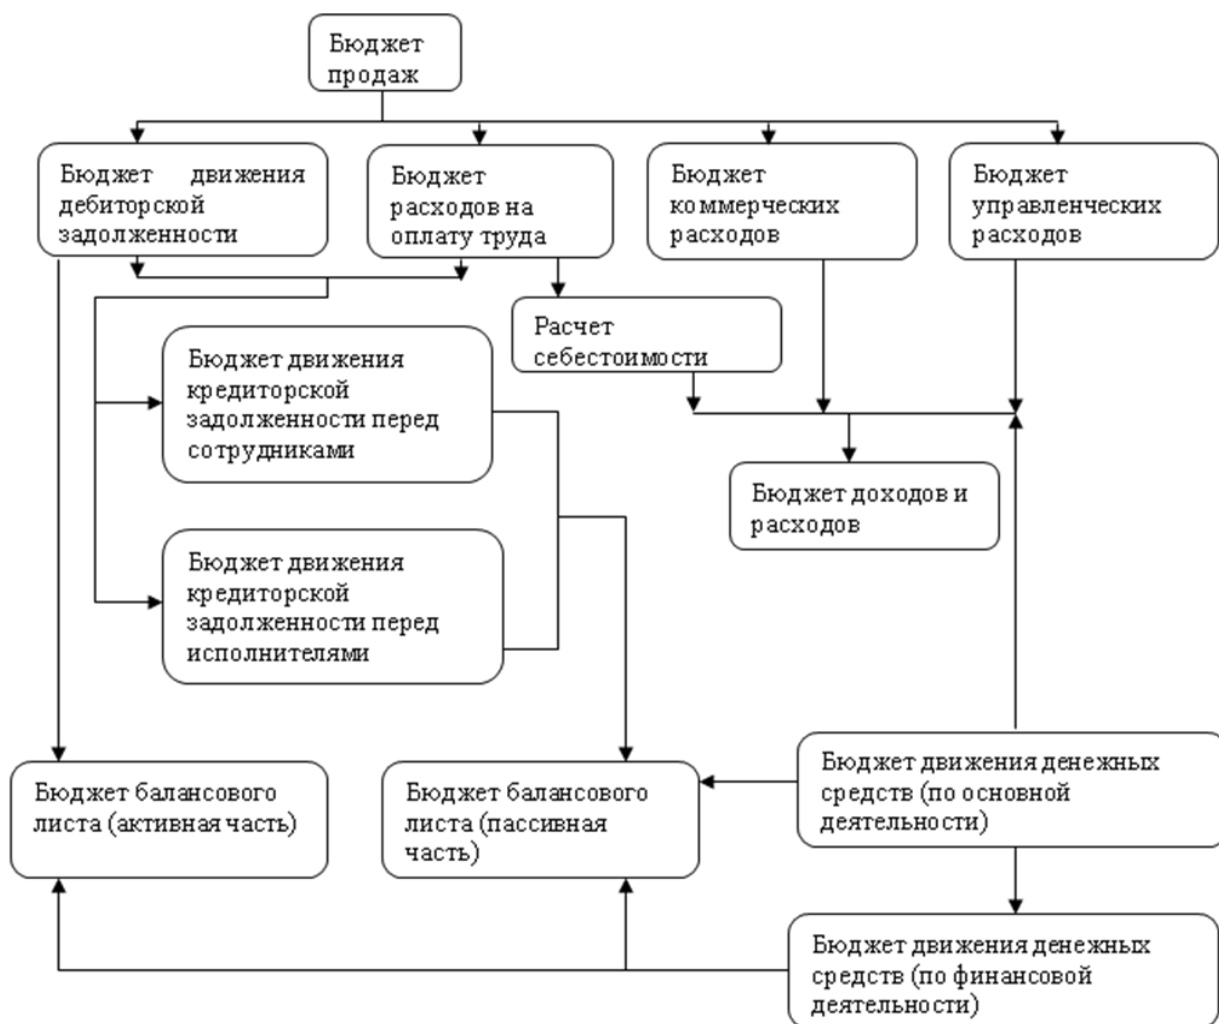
Бюджет продаж

Бюджет движения дебиторской задолженности

Бюджет расходов на оплату труда

Бюджет коммерческих расходов

Бюджет управленческих расходов

Расчет себестоимости

Бюджет движения кредиторской задолженности перед сотрудниками

Бюджет доходов и расходов

Бюджет движения кредиторской задолженности перед исполнителями

Бюджет балансового листа (активная часть)

Бюджет балансового листа (пассивная часть)

Бюджет движения денежных средств (по основной деятельности)

Бюджет движения денежных средств (по финансовой деятельности)